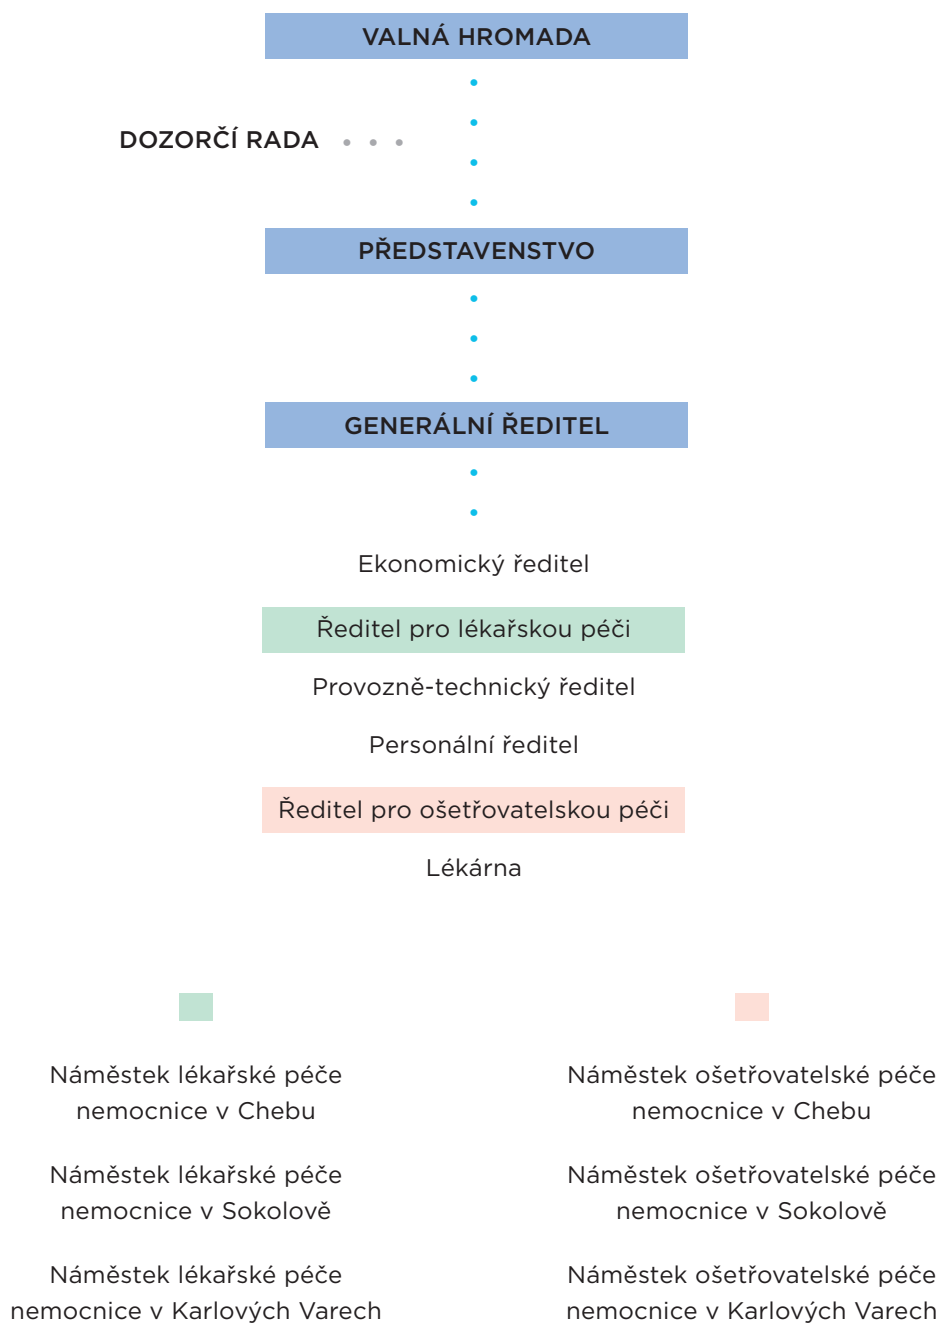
VALNÁ HROMADA

DOZORČÍ RADA

PŘEDSTAVENSTVO

GENERÁLNÍ ŘEDITEL

Ekonomický ředitel

Ředitel pro lékařskou péči

Provozně-technický ředitel

Personální ředitel

Ředitel pro ošetřovatelskou péči

Lékárna

Náměstek lékařské péče nemocnice v Chebu

Náměstek lékařské péče nemocnice v Sokolově

Náměstek lékařské péče nemocnice v Karlových Varech

Náměstek ošetřovatelské péče nemocnice v Chebu

Náměstek ošetřovatelské péče nemocnice v Sokolově

Náměstek ošetřovatelské péče nemocnice v Karlových Varech